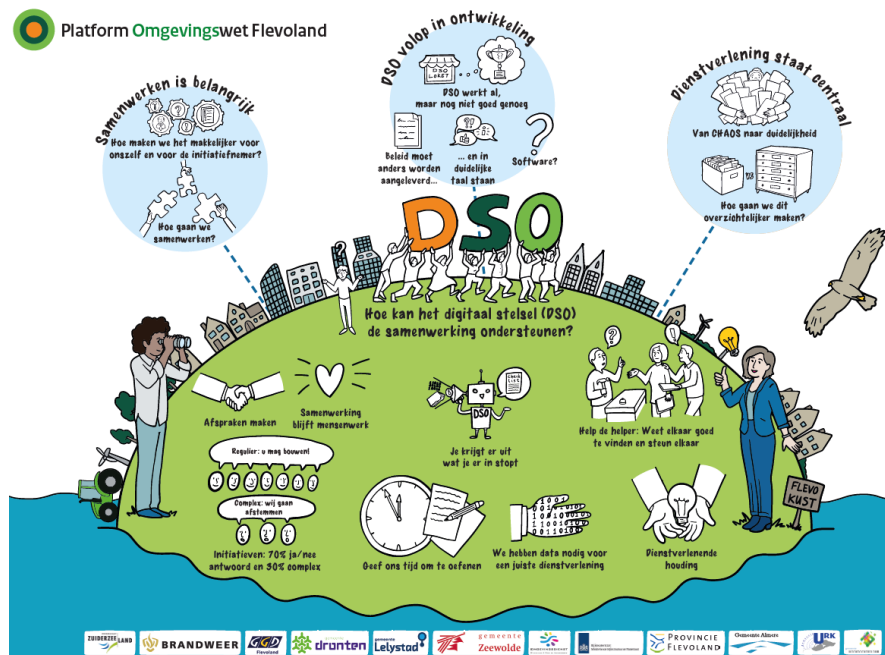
Platform Omgevingswet Flevoland

Samenwerken is belangrijk

Hoe maken we het makkelijker voor onszelf en voor de initiatiefnemer?

Hoe gaan we samenwerken?

DSO volop in ontwikkeling

DSO LOKET

DSO werkt al, maar nog niet goed genoeg

Beleid moet anders worden aangeleverd...

... en in duidelijke taal staan

Software?

Dienstverlening staat centraal

Van CHAOS naar duidelijkheid

Hoe gaan we dit overzichtelijker maken?

DSO

Hoe kan het digitaal stelsel (DSO) de samenwerking ondersteunen?

Afspraken maken

Samenwerking blijft mensenwerk

DSO

Je krijgt er uit wat je er in stopt

Help de helper: Weet elkaar goed te vinden en steun elkaar

Regulier: u mag bouwen!

Complex: wij gaan afstemmen

Initiatieven: 70% ja/nee antwoord en 30% complex

Geef ons tijd om te oefenen

We hebben data nodig voor een juiste dienstverlening

Dienstverlenende houding

FLEVO KUST

ZUIDERZEELAND

BRANDWEER

GGD Flevoland

gemeente dronten

gemeente Lelystad

gemeente Zeewolde

PROVINCIE FLEVOLAND

Gemeente Almere

URK